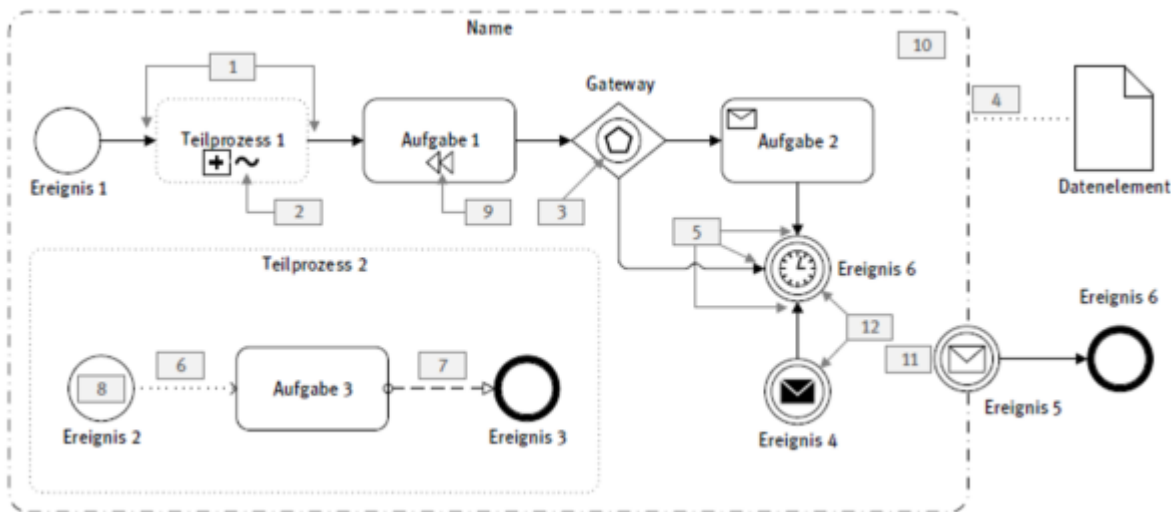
Name

10

1

Teilprozess 1

Aufgabe 1

Gateway

Aufgabe 2

4

Datenelement

Ereignis 1

2

9

3

5

Ereignis 6

Teilprozess 2

12

Ereignis 6

6

7

11

8

Aufgabe 3

Ereignis 2

Ereignis 3

Ereignis 4

Ereignis 5